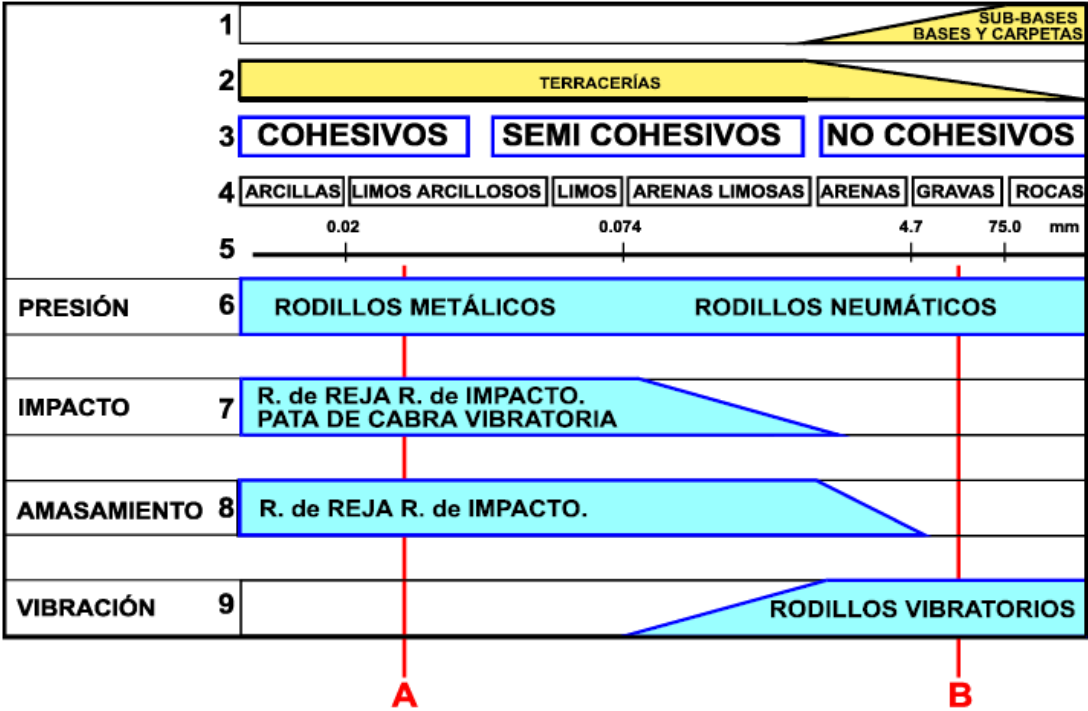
1 SUB-BASES BASES Y CARPETAS

2 TERRACERÍAS

3 COHESIVOS SEMI COHESIVOS NO COHESIVOS

4 ARCILLAS LIMOS ARCILLOSOS LIMOS ARENAS LIMOSAS ARENAS GRAVAS ROCAS

5 0.02 0.074 4.7 75.0 mm

PRESIÓN 6 RODILLOS METÁLICOS RODILLOS NEUMÁTICOS

IMPACTO 7 R. de REJA R. de IMPACTO. PATA DE CABRA VIBRATORIA

AMASAMIENTO 8 R. de REJA R. de IMPACTO.

VIBRACIÓN 9 RODILLOS VIBRATORIOS

A B